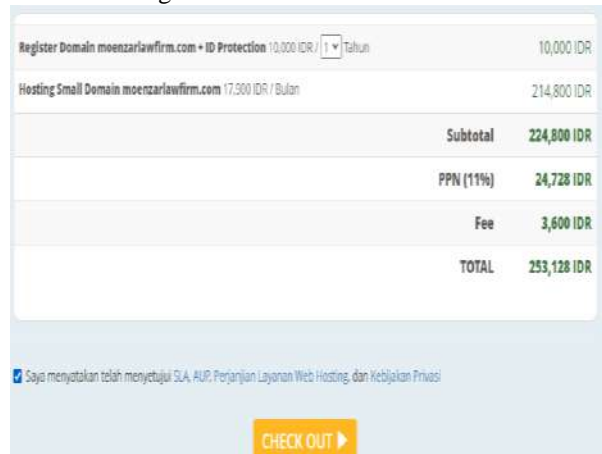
Register Domain moenzarlawfirm.com + ID Protection 10,000 IDR / 1 Tahun | 10,000 IDR

Hosting Small Domain moenzarlawfirm.com 17,500 IDR / Bulan | 214,800 IDR

| | |
|---|---|
| Subtotal | 224,800 IDR |
| PPN (11%) | 24,728 IDR |
| Fee | 3,600 IDR |
| TOTAL | 253,128 IDR |

Saya menyatakan telah menyetujui SLA, AUP, Perjanjian Layanan Web Hosting, dan Kebijakan Privasi

CHECK OUT